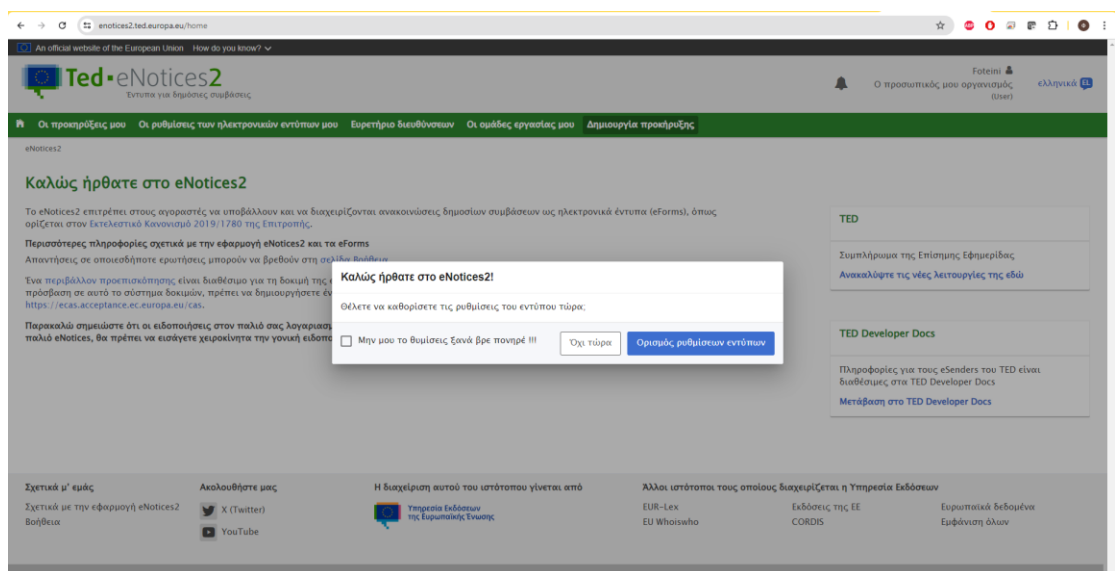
enotices2.ted.europa.eu/home

An official website of the European Union How do you know?

Ted·eNotices2
Έντυπα για δημόσιες συμβάσεις

Foteini
Ο προσωπικός μου οργανισμός (User)
ελληνικά EL

Οι προκηρύξεις μου Οι ρυθμίσεις των ηλεκτρονικών εντύπων μου Ευρετήριο διευθύνσεων Οι ομάδες εργασίας μου Δημιουργία προκήρυξης

eNotices2

Καλώς ήρθατε στο eNotices2

Το eNotices2 επιτρέπει στους αγοραστές να υποβάλλουν και να διαχειρίζονται ανακοινώσεις δημοσίων συμβάσεων ως ηλεκτρονικά έντυπα (eForms), όπως ορίζεται στον Εκτελεστικό Κανονισμό 2019/1780 της Επιτροπής.

Περισσότερες πληροφορίες σχετικά με την εφαρμογή eNotices2 και τα eForms
Απαντήσεις σε οποιεσδήποτε ερωτήσεις μπορούν να βρεθούν στη σελίδα Βοήθεια

Ένα περιβάλλον προεπισκόπησης είναι διαθέσιμο για τη δοκιμή της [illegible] πρόσβαση σε αυτό το σύστημα δοκιμών, πρέπει να δημιουργήσετε έν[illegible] https://ecas.acceptance.ec.europa.eu/cas.

Παρακαλώ σημειώστε ότι οι ειδοποιήσεις στον παλιό σας λογαριασ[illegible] παλιό eNotices, θα πρέπει να εισάγετε χειροκίνητα την γονική ειδοπ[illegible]

Καλώς ήρθατε στο eNotices2!
Θέλετε να καθορίσετε τις ρυθμίσεις του εντύπου τώρα;
Μην μου το θυμίσεις ξανά βρε πονηρέ !!!
Όχι τώρα
Ορισμός ρυθμίσεων εντύπων

TED
Συμπλήρωμα της Επίσημης Εφημερίδας
Ανακαλύψτε τις νέες λειτουργίες της εδώ

TED Developer Docs
Πληροφορίες για τους eSenders του TED είναι διαθέσιμες στα TED Developer Docs
Μετάβαση στο TED Developer Docs

Σχετικά μ' εμάς
Σχετικά με την εφαρμογή eNotices2
Βοήθεια

Ακολουθήστε μας
X (Twitter)
YouTube

Η διαχείριση αυτού του ιστότοπου γίνεται από
Υπηρεσία Εκδόσεων της Ευρωπαϊκής Ένωσης

Άλλοι ιστότοποι τους οποίους διαχειρίζεται η Υπηρεσία Εκδόσεων
EUR-Lex
EU Whoiswho
Εκδόσεις της ΕΕ
CORDIS
Ευρωπαϊκά δεδομένα
Εμφάνιση όλων